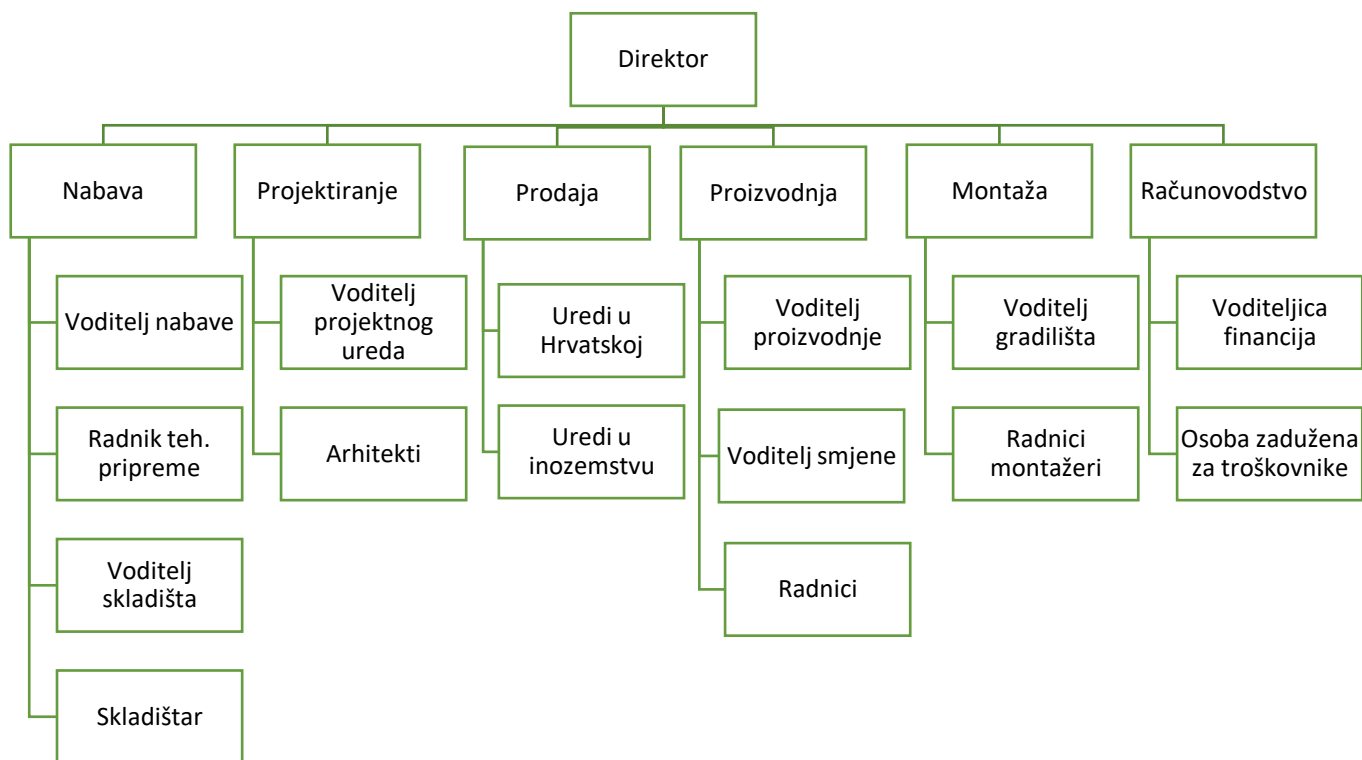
Direktor

Nabava

Voditelj nabave

Radnik teh. pripreme

Voditelj skladišta

Skladištar

Projektiranje

Voditelj projektnog ureda

Arhitekti

Prodaja

Uredi u Hrvatskoj

Uredi u inozemstvu

Proizvodnja

Voditelj proizvodnje

Voditelj smjene

Radnici

Montaža

Voditelj gradilišta

Radnici montažeri

Računovodstvo

Voditeljica financija

Osoba zadužena za troškovnike